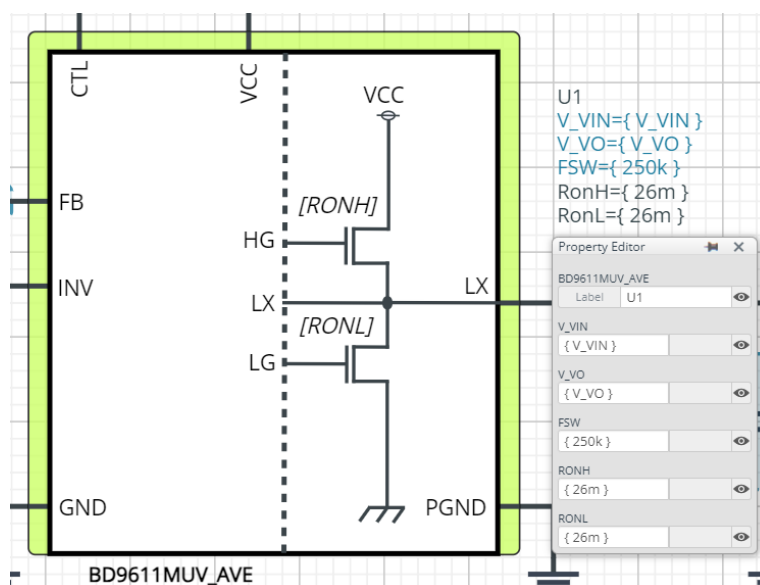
CTL
VCC
VCC
FB
INV
GND
HG
LX
LG
[RONH]
[RONL]
LX
PGND
BD9611MUV_AVE

U1
V_VIN={ V_VIN }
V_VO={ V_VO }
FSW={ 250k }
RonH={ 26m }
RonL={ 26m }

Property Editor
BD9611MUV_AVE
Label U1
V_VIN
{ V_VIN }
V_VO
{ V_VO }
FSW
{ 250k }
RONH
{ 26m }
RONL
{ 26m }